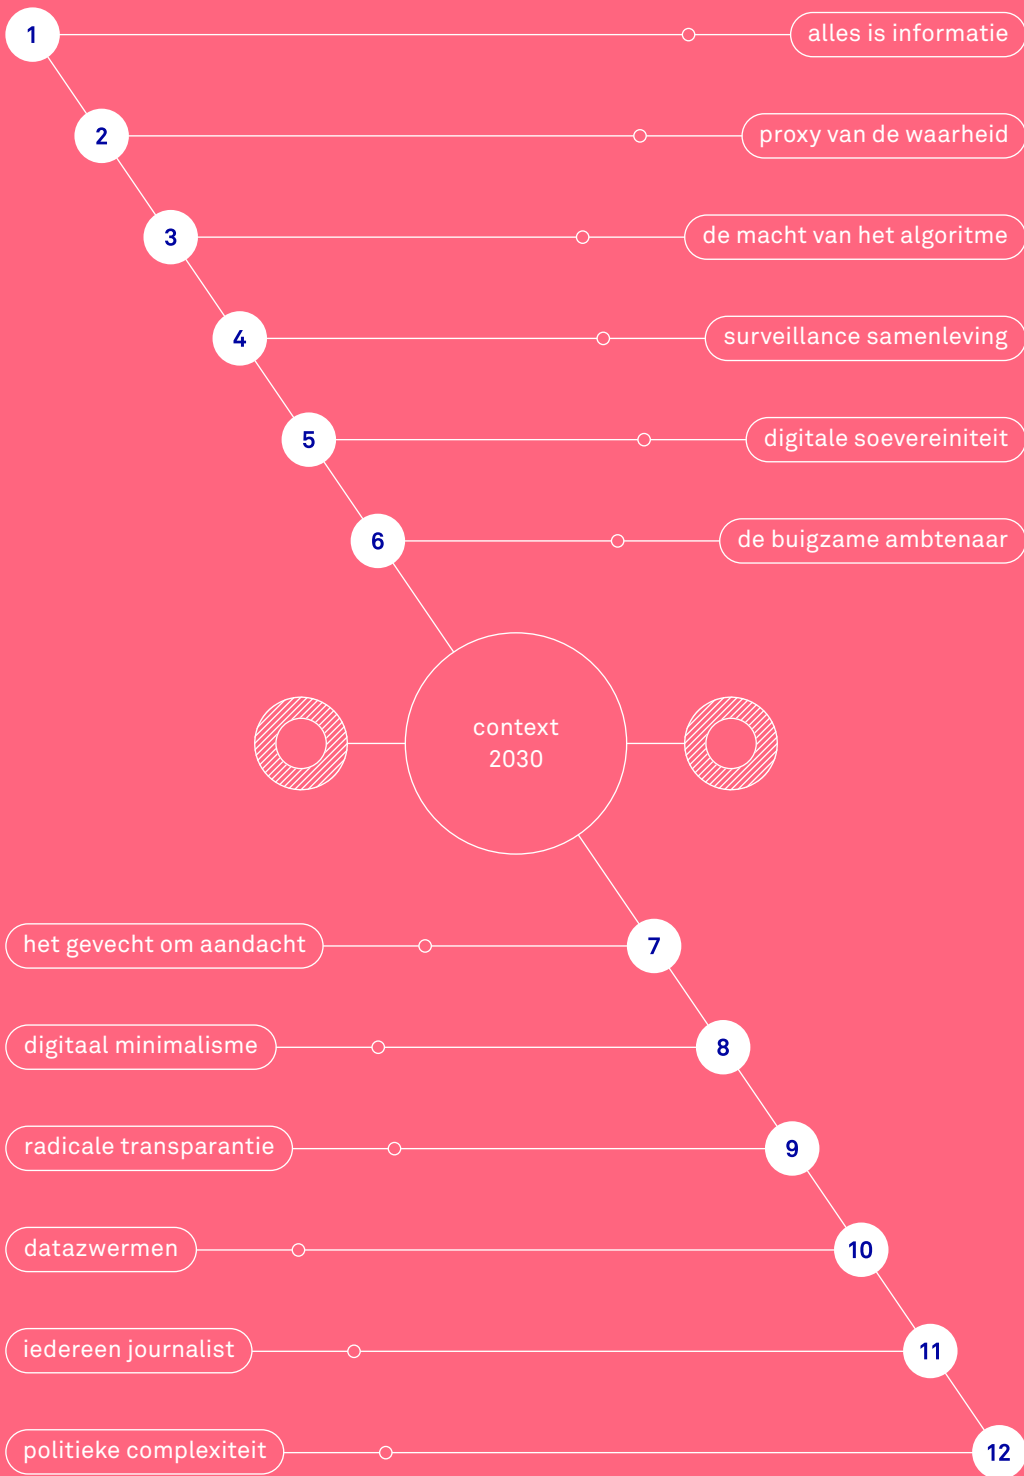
1 alles is informatie
2 proxy van de waarheid
3 de macht van het algoritme
4 surveillance samenleving
5 digitale soevereiniteit
6 de buigzame ambtenaar

context 2030

het gevecht om aandacht 7
digitaal minimalisme 8
radicale transparantie 9
datazwermen 10
iedereen journalist 11
politieke complexiteit 12